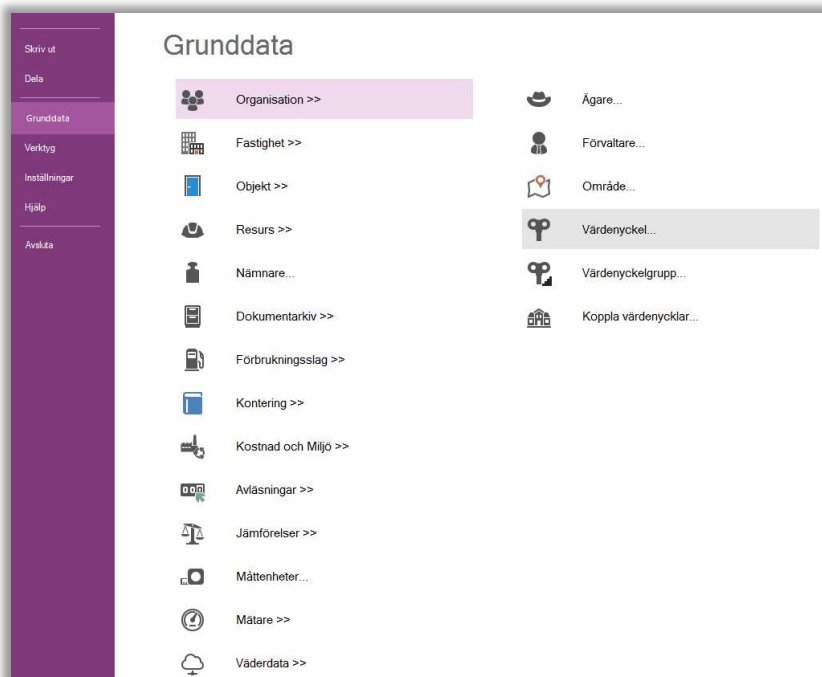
Skriv ut
Dela
Grunddata
Verktyg
Inställningar
Hjälp
Avsluta

Grunddata

Organisation >>
Fastighet >>
Objekt >>
Resurs >>
Nämnare...
Dokumentarkiv >>
Förbrukningsslag >>
Kontering >>
Kostnad och Miljö >>
Avläsningar >>
Jämförelser >>
Måttenheter...
Mätare >>
Väderdata >>

Ägare...
Förvaltare...
Område...
Värdenyckel...
Värdenyckelgrupp...
Koppla värdenycklar...